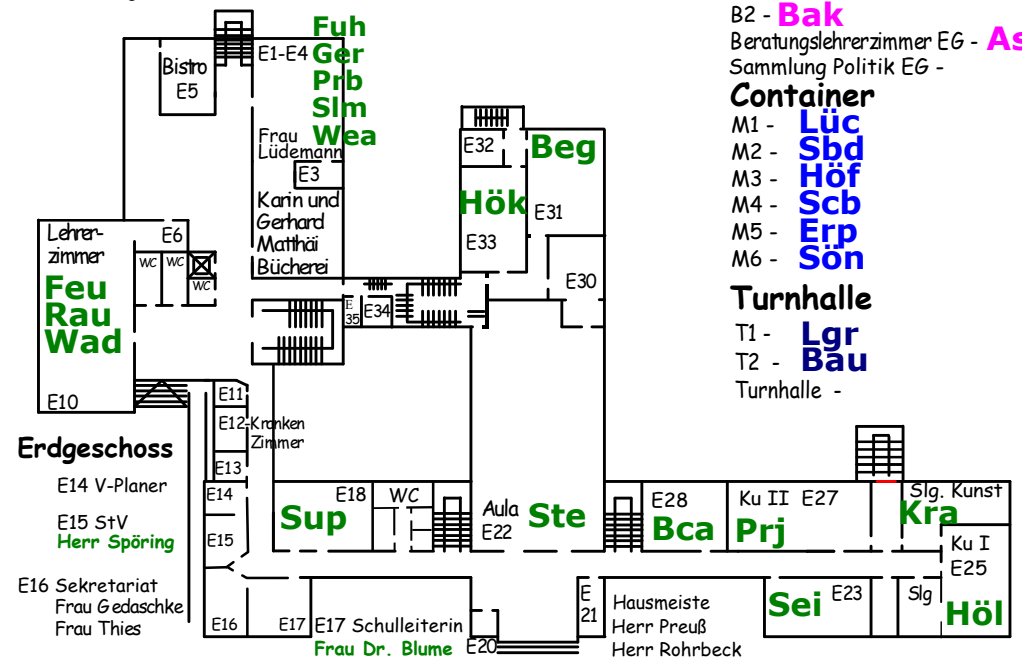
B2 - Bak
Beratungslehrerzimmer EG - As
Sammlung Politik EG -

Container
M1 - Lüc
M2 - Sbd
M3 - Höf
M4 - Scb
M5 - Erp
M6 - Sön

Turnhalle
T1 - Lgr
T2 - Bau
Turnhalle -

Bistro E5
E1-E4
Fuh
Ger
Prb
Slm
Wea
Frau Lüdemann
E3
Karin und Gerhard Matthäi Bücherei

E32
Beg
Hök
E31
E33
E30

Lehrerzimmer
E6
WC
WC
WC
Feu
Rau
Wad
E10

E 35
E34

E11
E12 Kranken Zimmer
E13

Erdgeschoss
E14 V-Planer
E15 StV
Herr Spöring
E16 Sekretariat
Frau Gedaschke
Frau Thies

E14
E15
E16
E17
Sup
E18
WC
Aula E22
Ste
E17 Schulleiterin
Frau Dr. Blume
E20
E 21
Hausmeiste
Herr Preuß
Herr Rohrbeck

E28
Bca
Ku II E27
Prj
Slg. Kunst
Kra
Ku I
E25
Sei
E23
Slg
Höl